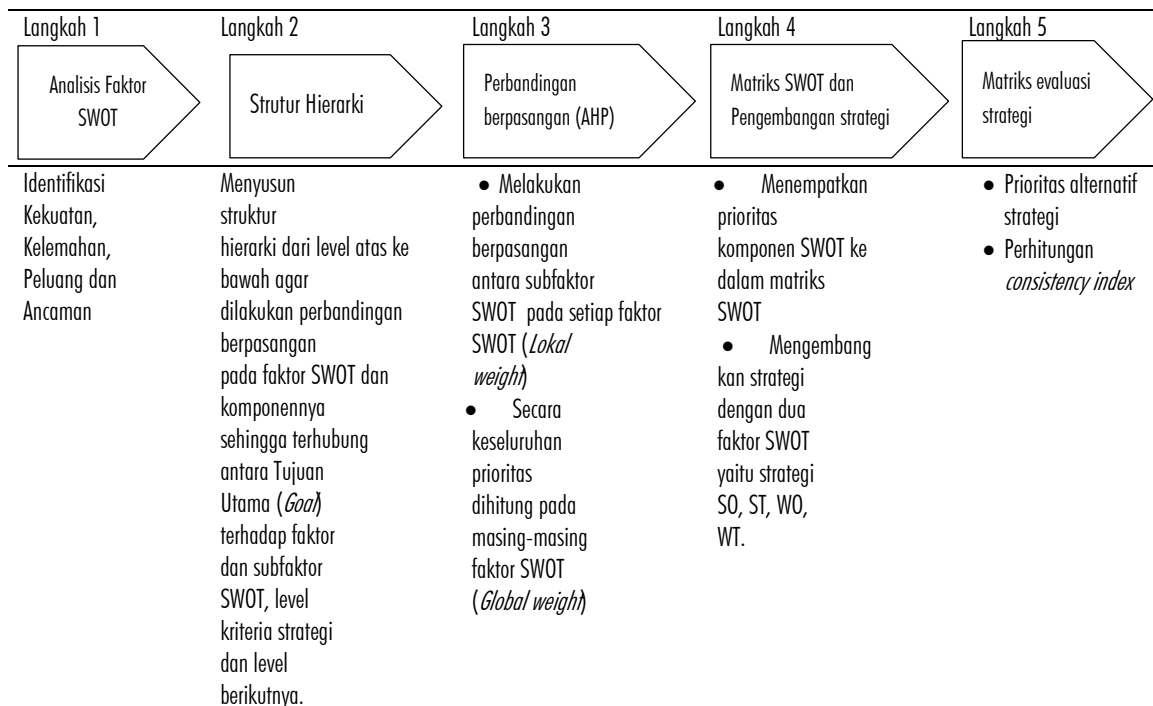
| Langkah 1 | Langkah 2 | Langkah 3 | Langkah 4 | Langkah 5 |
|---|---|---|---|---|
| Analisis Faktor SWOT | Strutur Hierarki | Perbandingan berpasangan (AHP) | Matriks SWOT dan Pengembangan strategi | Matriks evaluasi strategi |
| Identifikasi Kekuatan, Kelemahan, Peluang dan Ancaman | Menyusun struktur hierarki dari level atas ke bawah agar dilakukan perbandingan berpasangan pada faktor SWOT dan komponennya sehingga terhubung antara Tujuan Utama (*Goal*) terhadap faktor dan subfaktor SWOT, level kriteria strategi dan level berikutnya. | • Melakukan perbandingan berpasangan antara subfaktor SWOT pada setiap faktor SWOT (*Lokal weight*) • Secara keseluruhan prioritas dihitung pada masing-masing faktor SWOT (*Global weight*) | • Menempatkan prioritas komponen SWOT ke dalam matriks SWOT • Mengembang kan strategi dengan dua faktor SWOT yaitu strategi SO, ST, WO, WT. | • Prioritas alternatif strategi • Perhitungan *consistency index* |